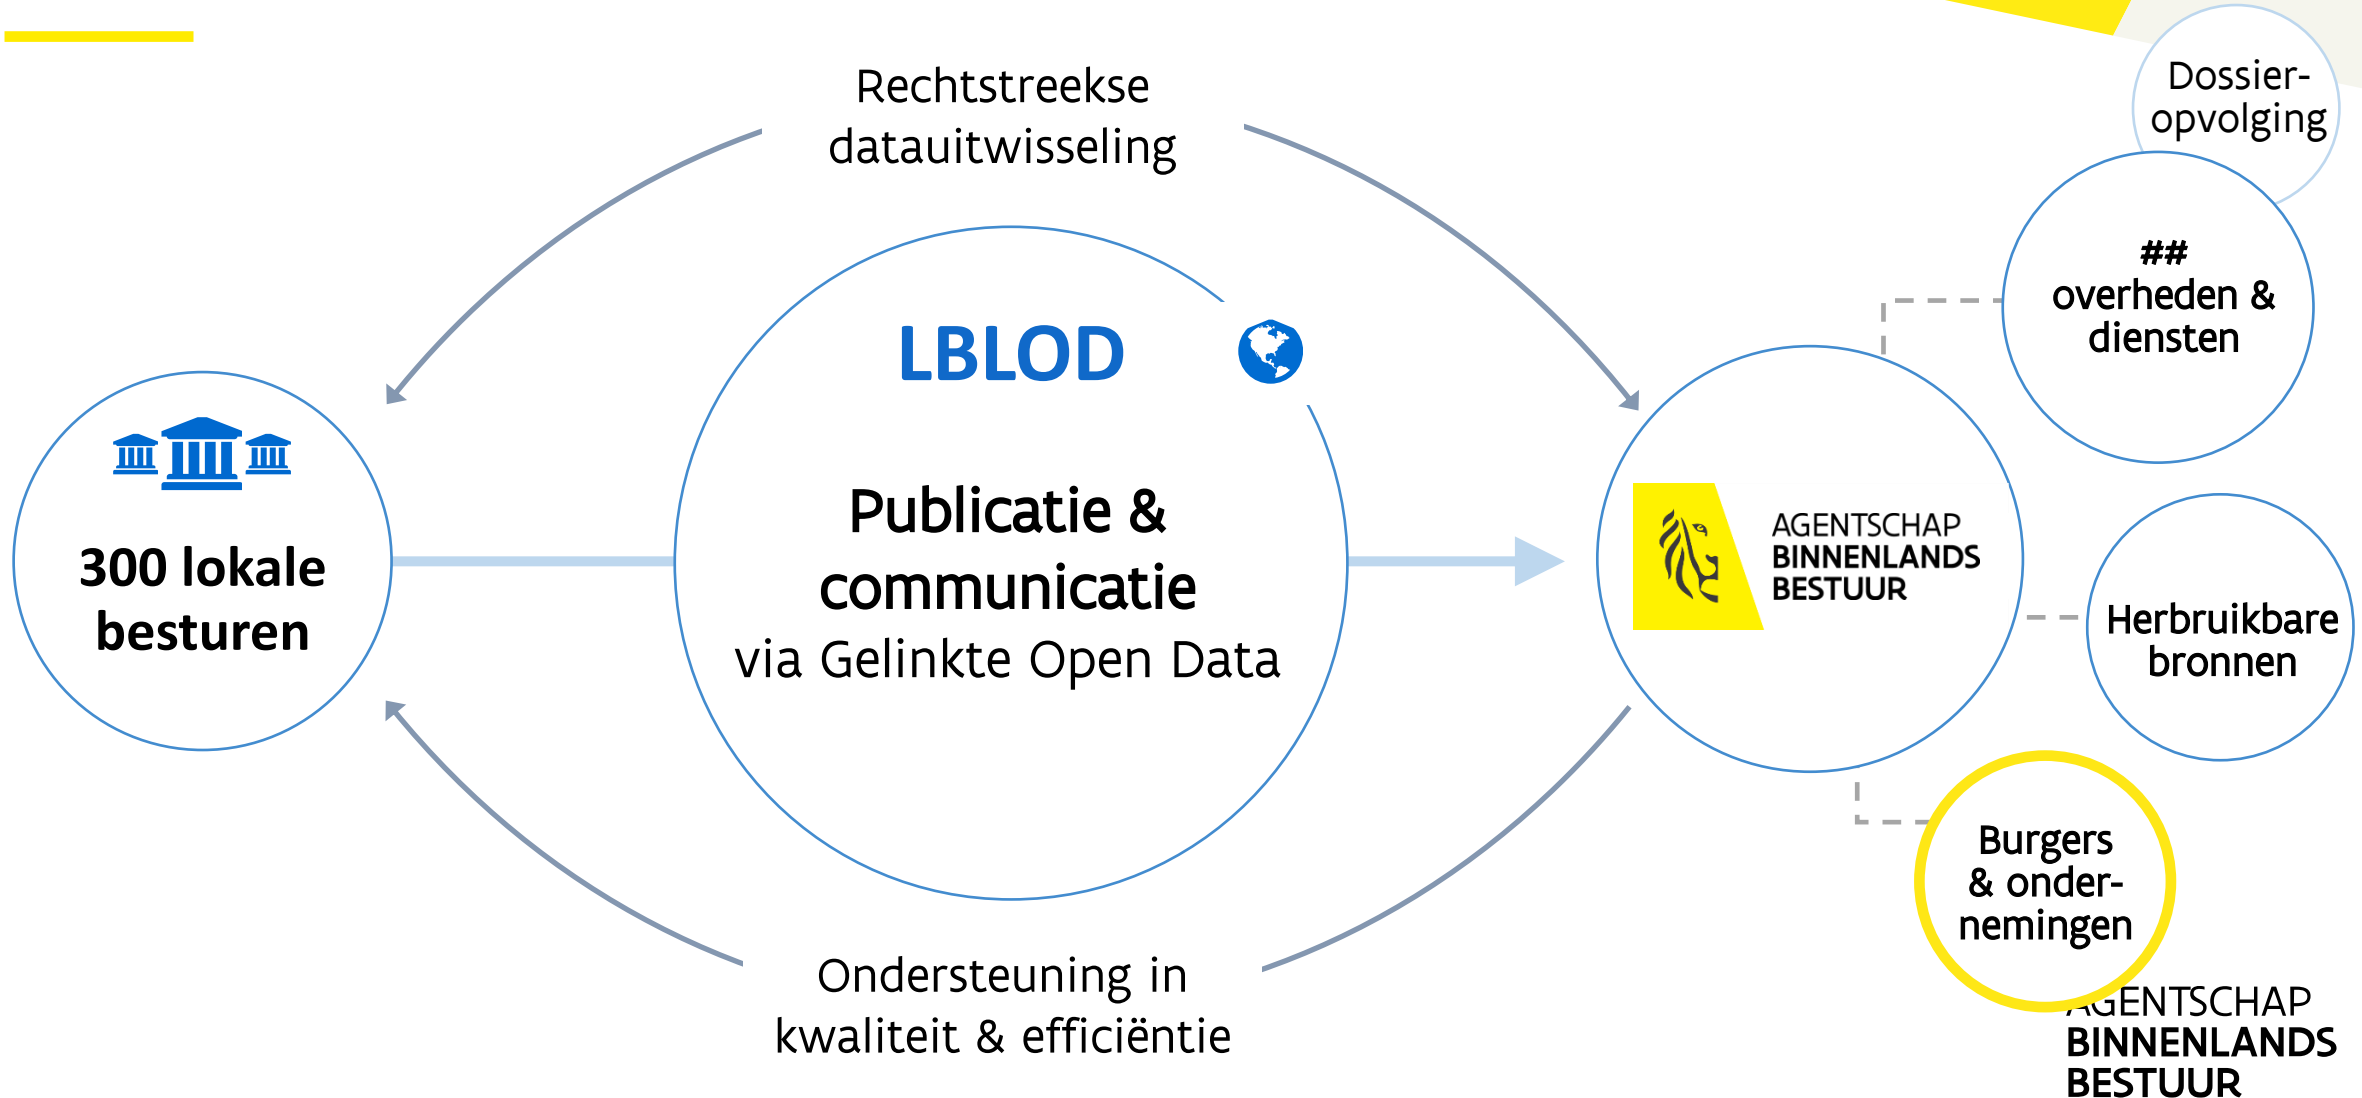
Rechtstreekse datauitwisseling

Dossier-opvolging

## overheden & diensten

LBLOD

300 lokale besturen

Publicatie & communicatie via Gelinkte Open Data

AGENTSCHAP BINNENLANDS BESTUUR

Herbruikbare bronnen

Burgers & ondernemingen

Ondersteuning in kwaliteit & efficiëntie

AGENTSCHAP BINNENLANDS BESTUUR